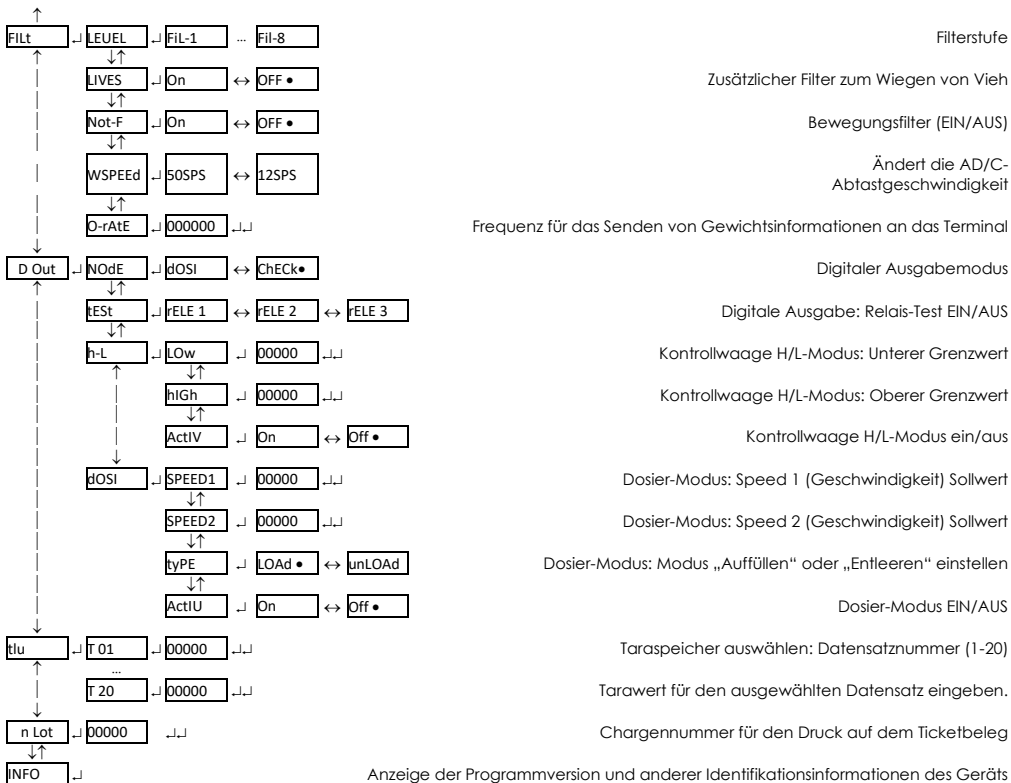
FILt ↵ LEUEL ↵ FiL-1 … Fil-8
Filterstufe

LIVES ↵ On ↔ OFF •
Zusätzlicher Filter zum Wiegen von Vieh

Not-F ↵ On ↔ OFF •
Bewegungsfilter (EIN/AUS)

WSPEEd ↵ 50SPS ↔ 12SPS
Ändert die AD/C-Abtastgeschwindigkeit

O-rAtE ↵ 000000 ↵↵
Frequenz für das Senden von Gewichtsinformationen an das Terminal

D Out ↵ NOdE ↵ dOSI ↔ ChECk•
Digitaler Ausgabemodus

tESt ↵ rELE 1 ↔ rELE 2 ↔ rELE 3
Digitale Ausgabe: Relais-Test EIN/AUS

h-L ↵ LOw ↵ 00000 ↵↵
Kontrollwaage H/L-Modus: Unterer Grenzwert

hIGh ↵ 00000 ↵↵
Kontrollwaage H/L-Modus: Oberer Grenzwert

ActIV ↵ On ↔ Off •
Kontrollwaage H/L-Modus ein/aus

dOSI ↵ SPEED1 ↵ 00000 ↵↵
Dosier-Modus: Speed 1 (Geschwindigkeit) Sollwert

SPEED2 ↵ 00000 ↵↵
Dosier-Modus: Speed 2 (Geschwindigkeit) Sollwert

tyPE ↵ LOAd • ↔ unLOAd
Dosier-Modus: Modus „Auffüllen“ oder „Entleeren“ einstellen

ActIU ↵ On ↔ Off •
Dosier-Modus EIN/AUS

tlu ↵ T 01 ↵ 00000 ↵↵
Taraspeicher auswählen: Datensatznummer (1-20)

…

T 20 ↵ 00000 ↵↵
Tarawert für den ausgewählten Datensatz eingeben.

n Lot ↵ 00000 ↵↵
Chargennummer für den Druck auf dem Ticketbeleg

INFO ↵
Anzeige der Programmversion und anderer Identifikationsinformationen des Geräts